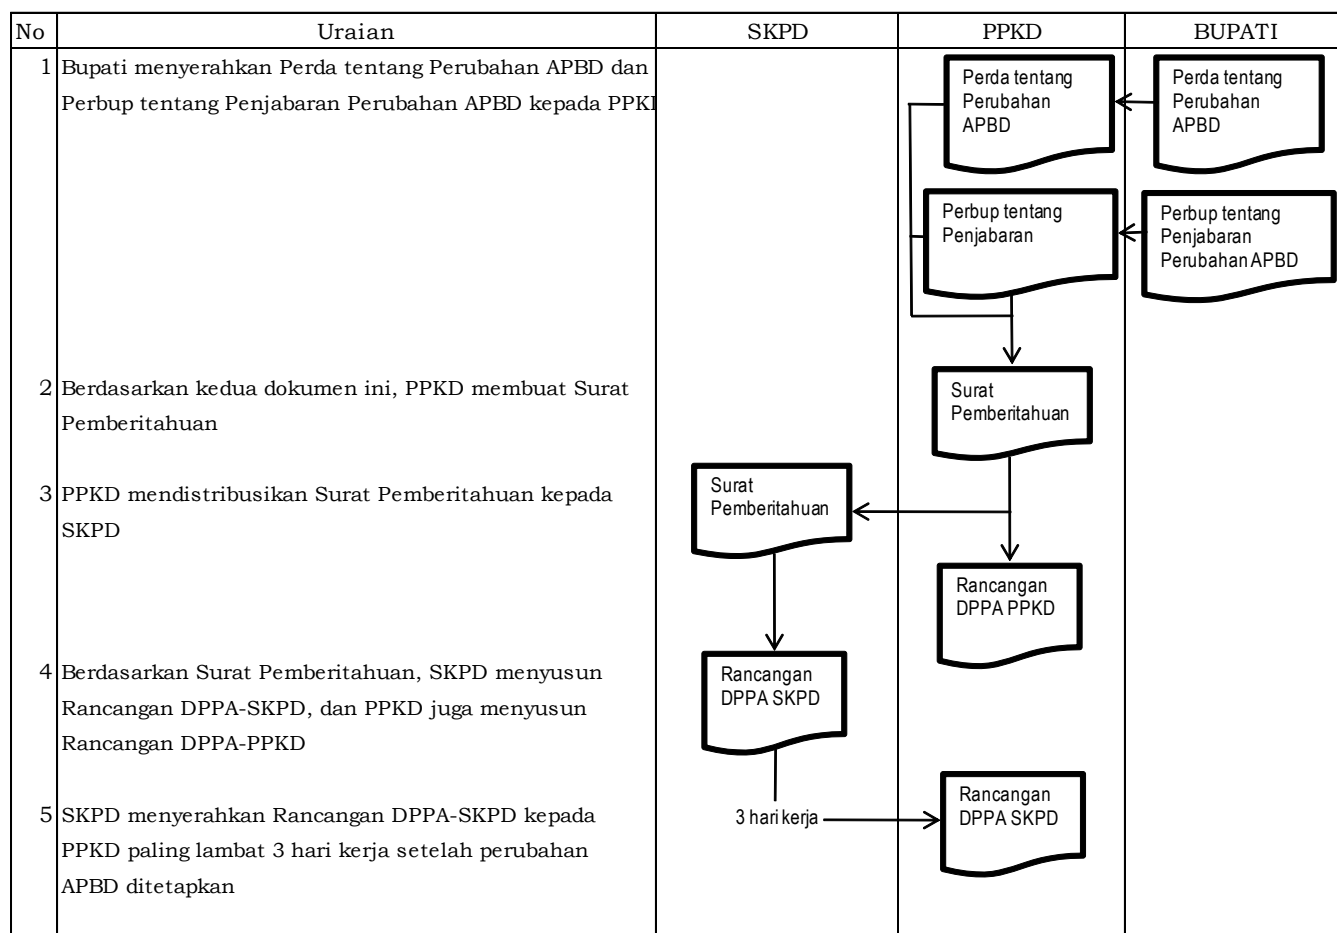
| No | Uraian | SKPD | PPKD | BUPATI |
|---|---|---|---|---|
| 1 | Bupati menyerahkan Perda tentang Perubahan APBD dan Perbup tentang Penjabaran Perubahan APBD kepada PPKI | | Perda tentang Perubahan APBD<br>Perbup tentang Penjabaran | Perda tentang Perubahan APBD<br>Perbup tentang Penjabaran Perubahan APBD |
| 2 | Berdasarkan kedua dokumen ini, PPKD membuat Surat Pemberitahuan | | Surat Pemberitahuan | |
| 3 | PPKD mendistribusikan Surat Pemberitahuan kepada SKPD | Surat Pemberitahuan | Rancangan DPPA PPKD | |
| 4 | Berdasarkan Surat Pemberitahuan, SKPD menyusun Rancangan DPPA-SKPD, dan PPKD juga menyusun Rancangan DPPA-PPKD | Rancangan DPPA SKPD | | |
| 5 | SKPD menyerahkan Rancangan DPPA-SKPD kepada PPKD paling lambat 3 hari kerja setelah perubahan APBD ditetapkan | 3 hari kerja | Rancangan DPPA SKPD | |